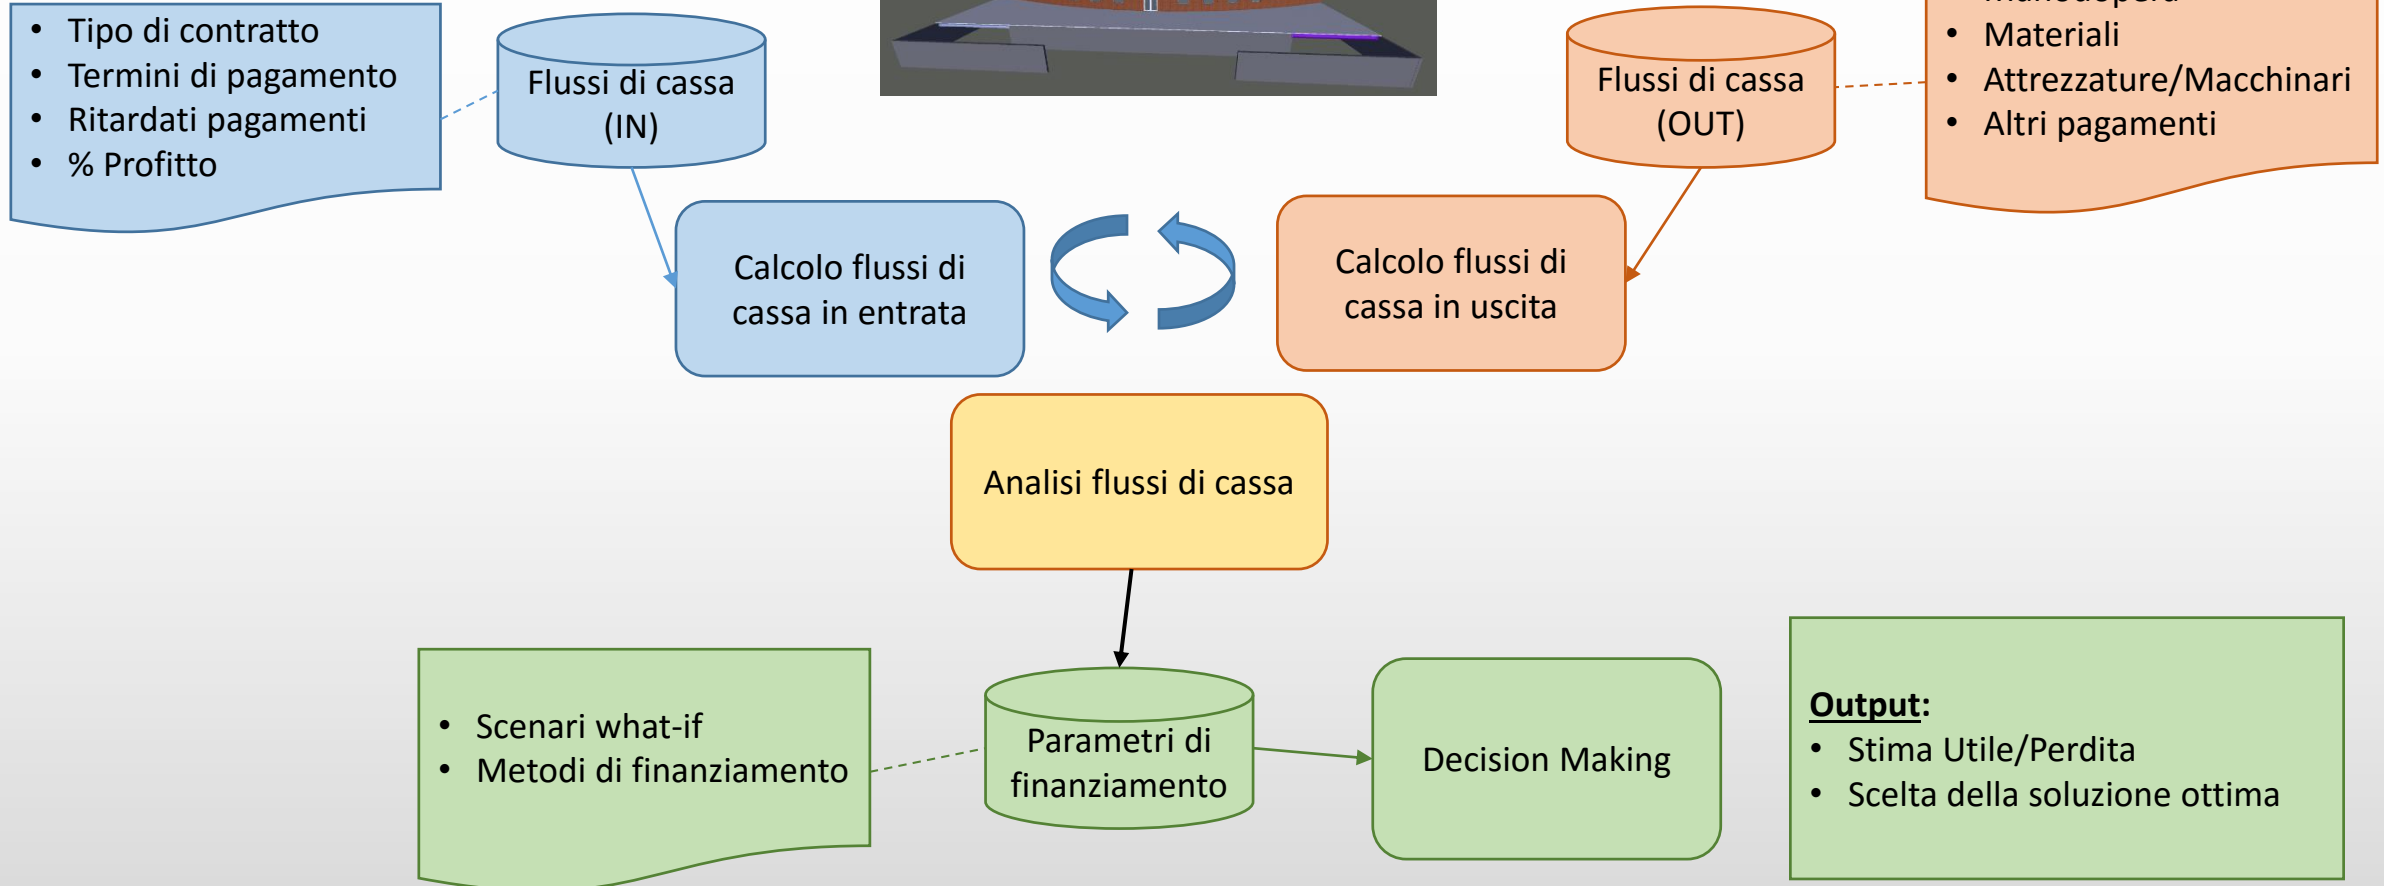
- Tipo di contratto
- Termini di pagamento
- Ritardati pagamenti
- % Profitto

Flussi di cassa (IN)

Flussi di cassa (OUT)

- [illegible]
- Materiali
- Attrezzature/Macchinari
- Altri pagamenti

Calcolo flussi di cassa in entrata

Calcolo flussi di cassa in uscita

Analisi flussi di cassa

- Scenari what-if
- Metodi di finanziamento

Parametri di finanziamento

Decision Making

**Output**:
- Stima Utile/Perdita
- Scelta della soluzione ottima